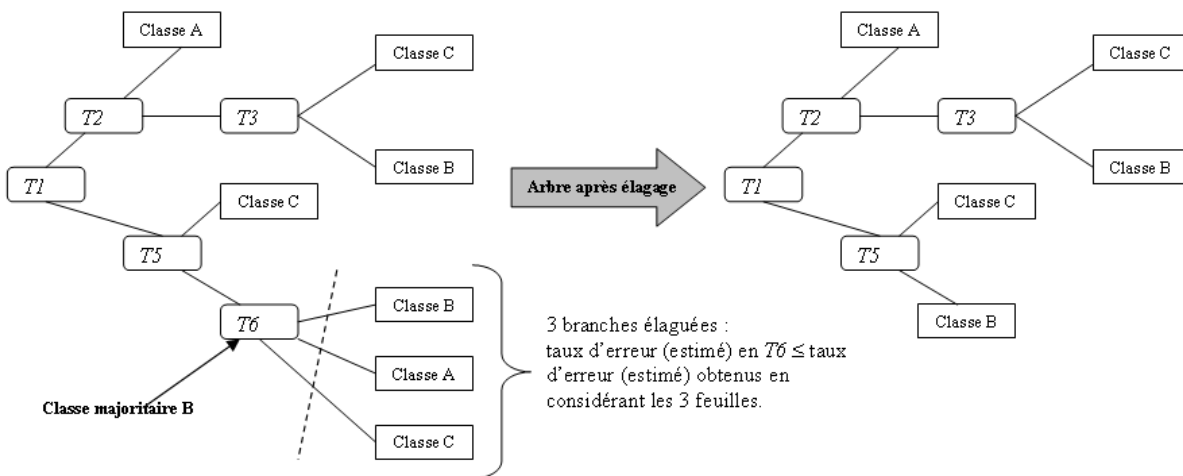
Classe A

T2

T3

Classe C

Classe B

T1

Classe C

T5

T6

Classe B

Classe A

Classe C

Classe majoritaire B

3 branches élaguées : taux d’erreur (estimé) en T6 $\leq$ taux d’erreur (estimé) obtenus en considérant les 3 feuilles.

Arbre après élagage

Classe A

T2

T3

Classe C

Classe B

T1

Classe C

T5

Classe B